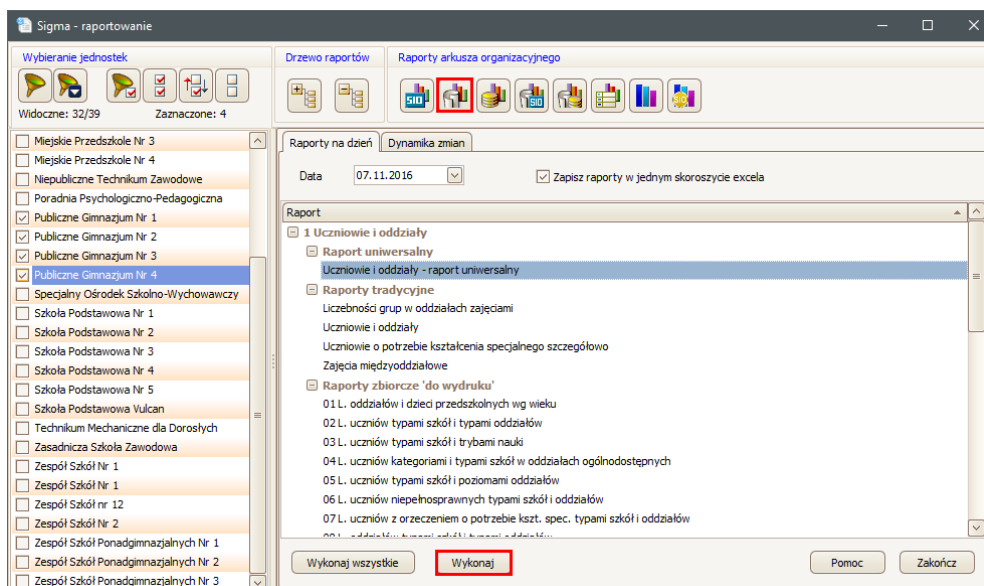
Sigma - raportowanie

Wybieranie jednostek

Widoczne: 32/39

Zaznaczone: 4

Drzewo raportów

Raporty arkusza organizacyjnego

Miejskie Przedszkole Nr 3
Miejskie Przedszkole Nr 4
Niepubliczne Technikum Zawodowe
Poradnia Psychologiczno-Pedagogiczna
Publiczne Gimnazjum Nr 1
Publiczne Gimnazjum Nr 2
Publiczne Gimnazjum Nr 3
Publiczne Gimnazjum Nr 4
Specjalny Ośrodek Szkolno-Wychowawczy
Szkoła Podstawowa Nr 1
Szkoła Podstawowa Nr 2
Szkoła Podstawowa Nr 3
Szkoła Podstawowa Nr 4
Szkoła Podstawowa Nr 5
Szkoła Podstawowa Vulcan
Technikum Mechaniczne dla Dorosłych
Zasadnicza Szkoła Zawodowa
Zespół Szkół Nr 1
Zespół Szkół Nr 1
Zespół Szkół nr 12
Zespół Szkół Nr 2
Zespół Szkół Ponadgimnazjalnych Nr 1
Zespół Szkół Ponadgimnazjalnych Nr 2
Zespół Szkół Ponadgimnazjalnych Nr 3

Raporty na dzień

Dynamika zmian

Data 07.11.2016

Zapisz raporty w jednym skoroszycie excela

Raport

1 Uczniowie i oddziały
Raport uniwersalny
Uczniowie i oddziały - raport uniwersalny
Raporty tradycyjne
Liczebności grup w oddziałach zajęciami
Uczniowie i oddziały
Uczniowie o potrzebie kształcenia specjalnego szczegółowo
Zajęcia międzyoddziałowe
Raporty zbiorcze 'do wydruku'
01 L. oddziałów i dzieci przedszkolnych wg wieku
02 L. uczniów typami szkół i typami oddziałów
03 L. uczniów typami szkół i trybami nauki
04 L. uczniów kategoriami i typami szkół w oddziałach ogólnodostępnych
05 L. uczniów typami szkół i poziomami oddziałów
06 L. uczniów niepełnosprawnych typami szkół i oddziałów
07 L. uczniów z orzeczeniem o potrzebie kszt. spec. typami szkół i oddziałów
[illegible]

Wykonaj wszystkie

Wykonaj

Pomoc

Zakończ